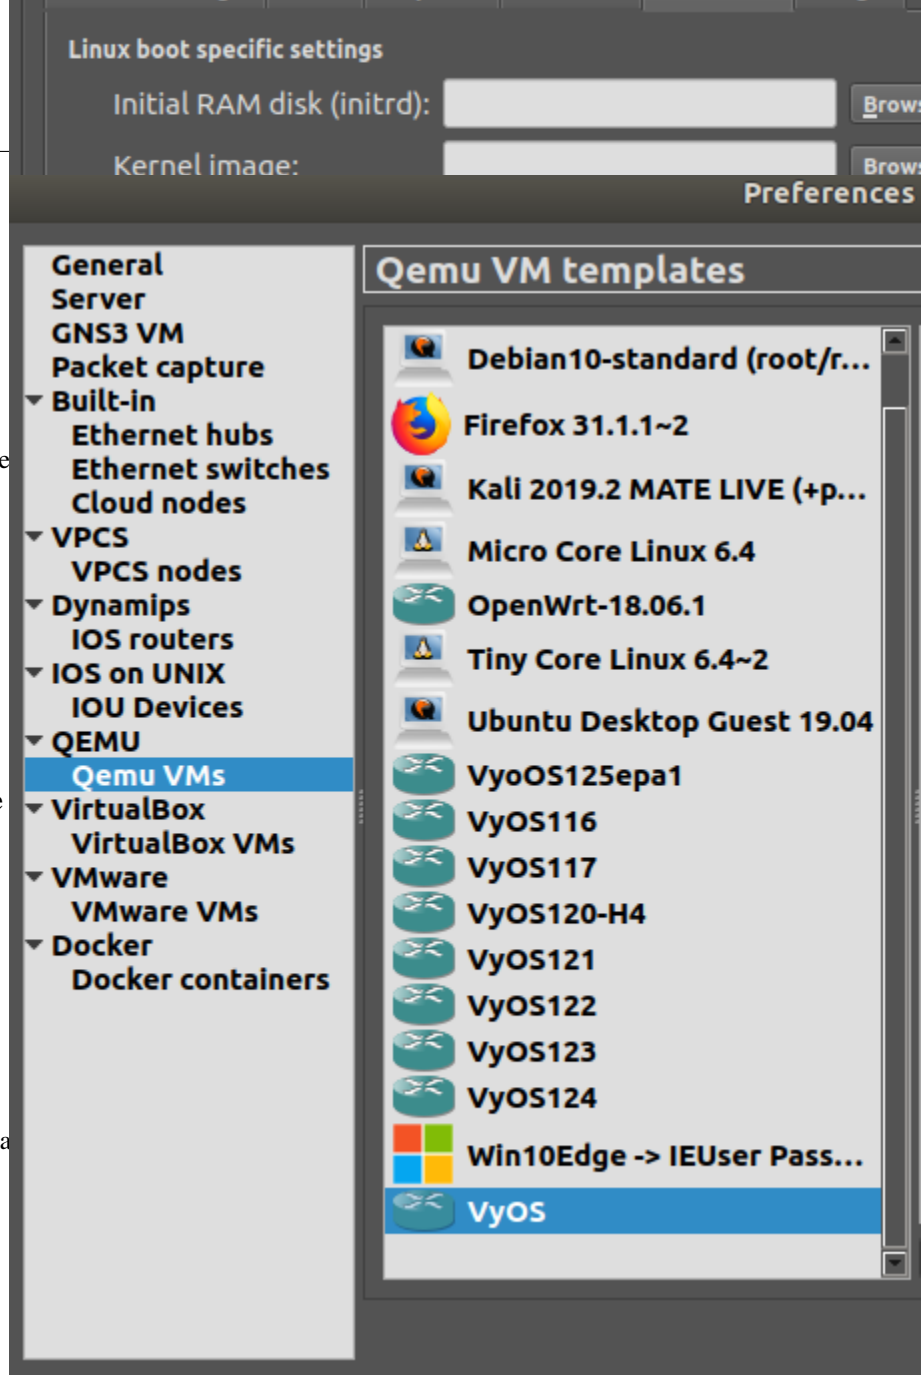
Linux boot specific settings

Initial RAM disk (initrd):

Brows

Kernel image:

Brows

Preferences

General
Server
GNS3 VM
Packet capture
Built-in
Ethernet hubs
Ethernet switches
Cloud nodes
VPCS
VPCS nodes
Dynamips
IOS routers
IOS on UNIX
IOU Devices
QEMU
Qemu VMs
VirtualBox
VirtualBox VMs
VMware
VMware VMs
Docker
Docker containers

Qemu VM templates

Debian10-standard (root/r...
Firefox 31.1.1~2
Kali 2019.2 MATE LIVE (+p...
Micro Core Linux 6.4
OpenWrt-18.06.1
Tiny Core Linux 6.4~2
Ubuntu Desktop Guest 19.04
VyoOS125epa1
VyOS116
VyOS117
VyOS120-H4
VyOS121
VyOS122
VyOS123
VyOS124
Win10Edge -> IEUser Pass...
VyOS